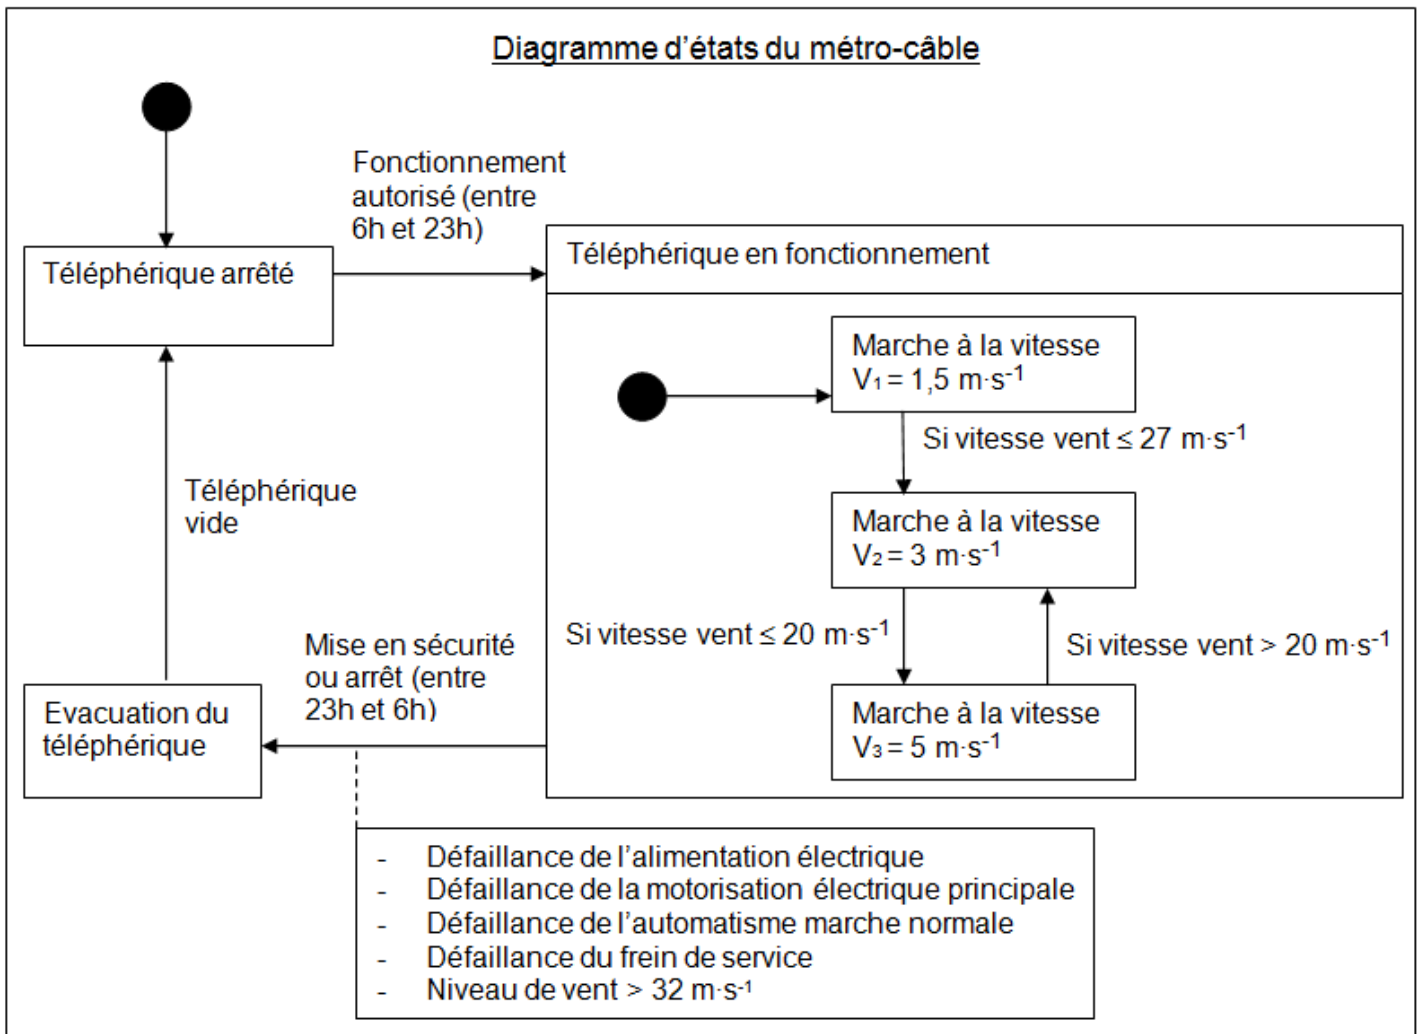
Diagramme d'états du métro-câble

Fonctionnement autorisé (entre 6h et 23h)

Téléphérique arrêté

Téléphérique en fonctionnement

Marche à la vitesse $V_1 = 1,5\ m{\cdot}s^{-1}$

Si vitesse vent $\leq 27\ m{\cdot}s^{-1}$

Marche à la vitesse $V_2 = 3\ m{\cdot}s^{-1}$

Si vitesse vent $\leq 20\ m{\cdot}s^{-1}$

Si vitesse vent $> 20\ m{\cdot}s^{-1}$

Marche à la vitesse $V_3 = 5\ m{\cdot}s^{-1}$

Téléphérique vide

Mise en sécurité ou arrêt (entre 23h et 6h)

Evacuation du téléphérique

- Défaillance de l'alimentation électrique
- Défaillance de la motorisation électrique principale
- Défaillance de l'automatisme marche normale
- Défaillance du frein de service
- Niveau de vent $> 32\ m{\cdot}s^{-1}$